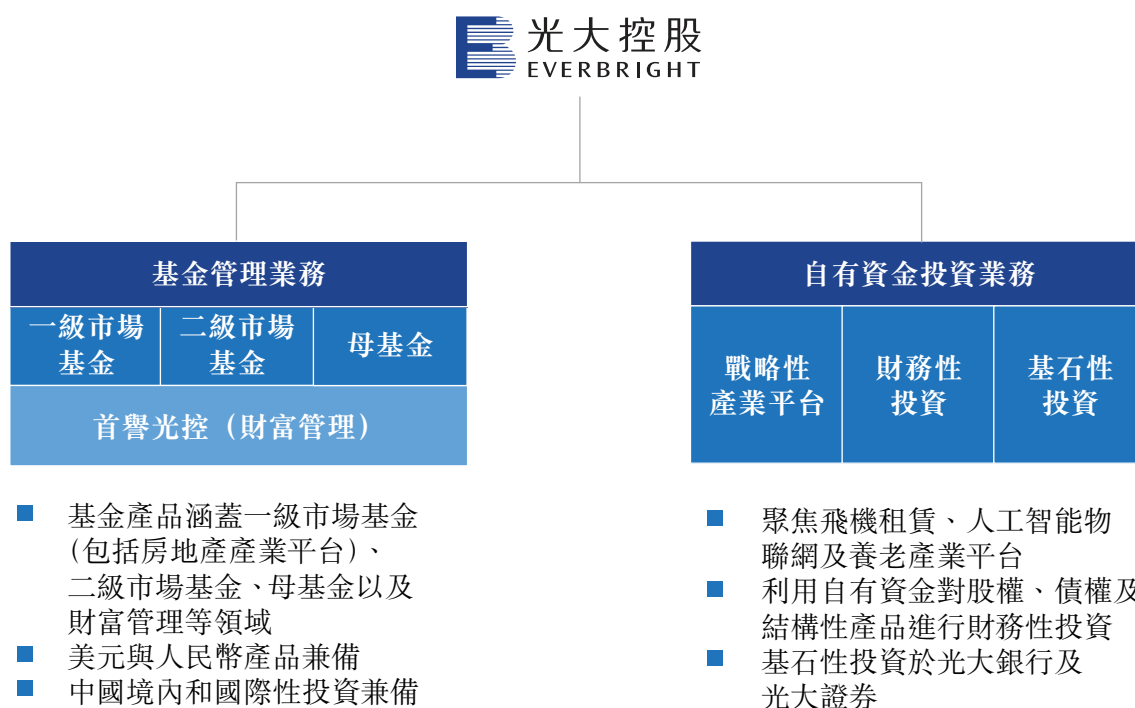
光大控股
EVERBRIGHT

基金管理業務

一級市場基金

二級市場基金

母基金

首譽光控（財富管理）

自有資金投資業務

戰略性產業平台

財務性投資

基石性投資

■ 基金產品涵蓋一級市場基金（包括房地產產業平台）、二級市場基金、母基金以及財富管理等領域
■ 美元與人民幣產品兼備
■ 中國境內和國際性投資兼備

■ 聚焦飛機租賃、人工智能物聯網及養老產業平台
■ 利用自有資金對股權、債權及結構性產品進行財務性投資
■ 基石性投資於光大銀行及光大證券